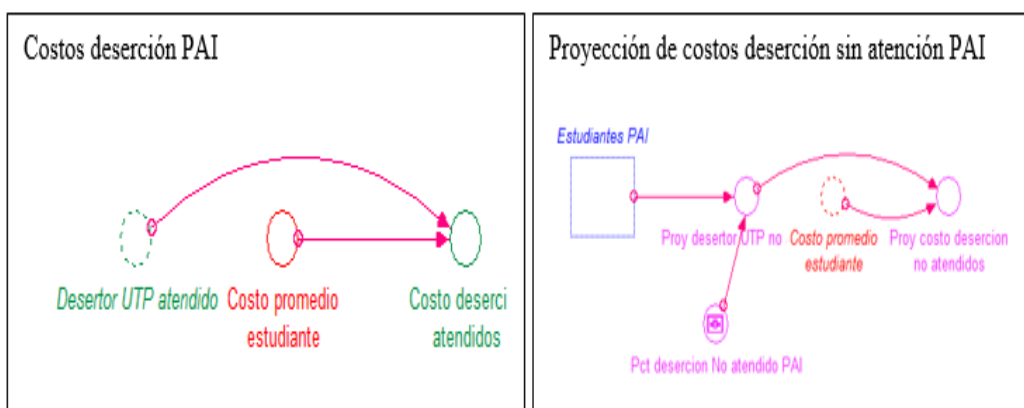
| Costos deserción PAI | Proyección de costos deserción sin atención PAI |
|---|---|
| Desertor UTP atendido<br>Costo promedio estudiante<br>Costo deserci atendidos | Estudiantes PAI<br>Proy desertor UTP no<br>Costo promedio estudiante<br>Proy costo desercion no atendidos<br>Pct desercion No atendido PAI |